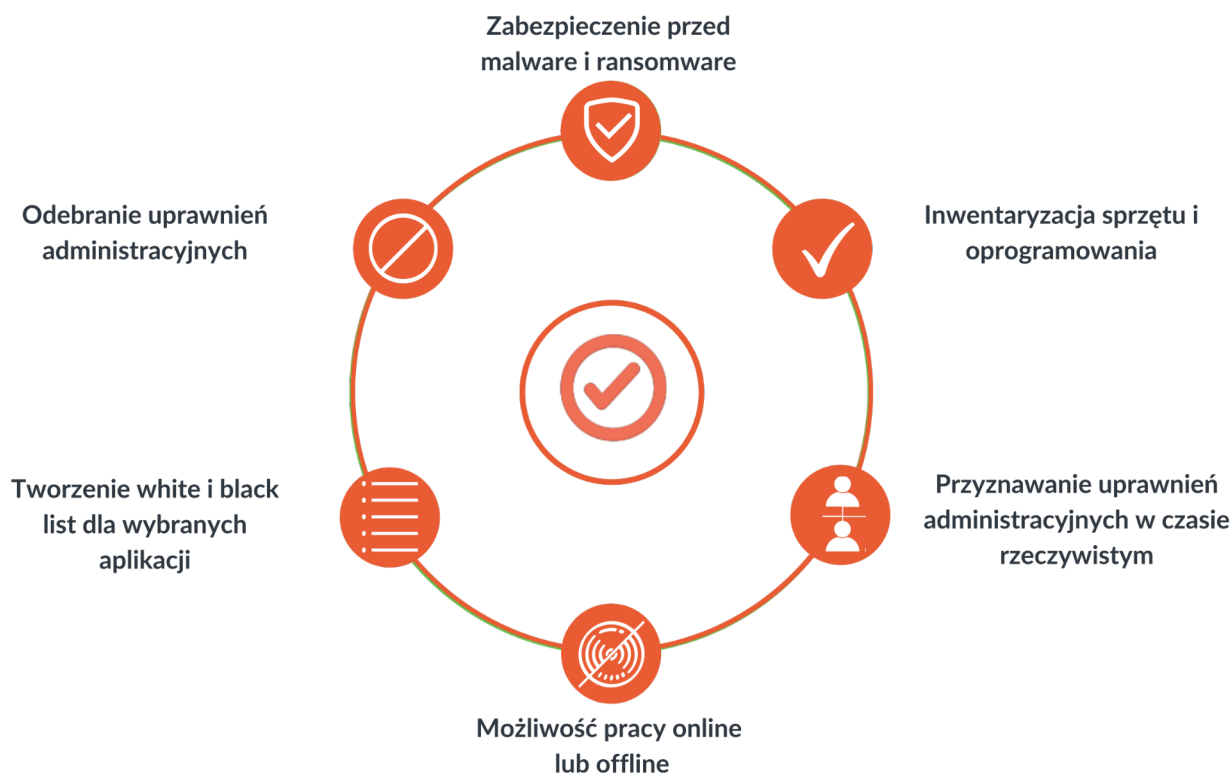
Zabezpieczenie przed malware i ransomware

Odebranie uprawnień administracyjnych

Inwentaryzacja sprzętu i oprogramowania

Tworzenie white i black list dla wybranych aplikacji

Przyznawanie uprawnień administracyjnych w czasie rzeczywistym

Możliwość pracy online lub offline